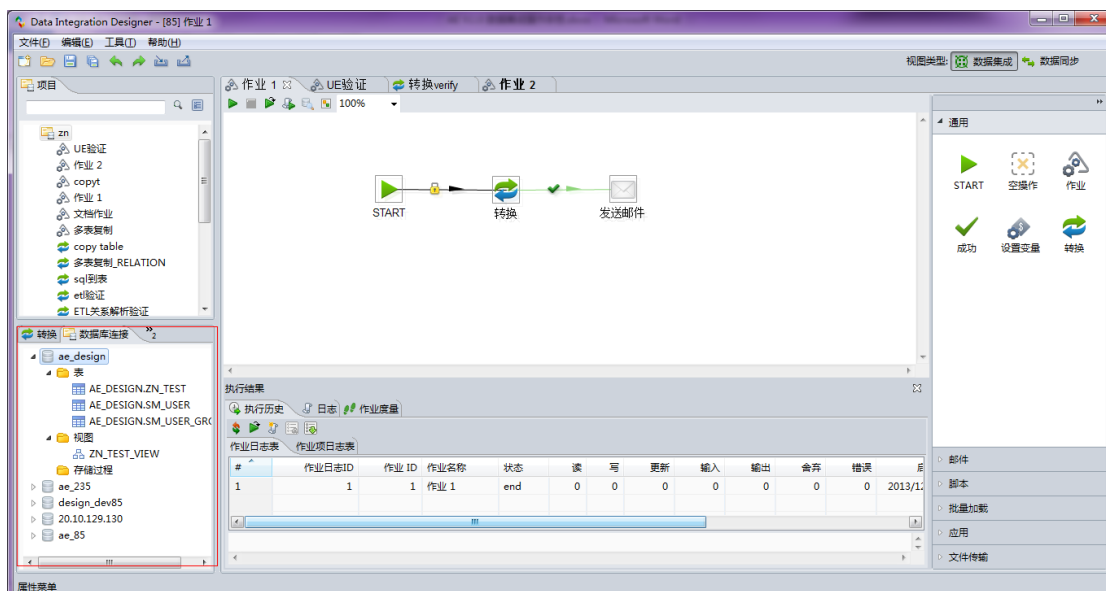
Data Integration Designer - [85] 作业 1

文件(F) 编辑(E) 工具(T) 帮助(H)

视图类型: 数据集成 数据同步

项目

zn
UE验证
作业 2
copyt
作业 1
文档作业
多表复制
copy table
多表复制_RELATION
sql到表
etl验证
ETL关系解析验证

转换 数据库连接 »2

ae_design
表
AE_DESIGN.ZN_TEST
AE_DESIGN.SM_USER
AE_DESIGN.SM_USER_GRO
视图
ZN_TEST_VIEW
存储过程
ae_235
design_dev85
20.10.129.130
ae_85

作业 1 UE验证 转换verify 作业 2

100%

START 转换 发送邮件

执行结果

执行历史 日志 作业度量

作业日志表 作业项日志表

| # | 作业日志ID | 作业 ID | 作业名称 | 状态 | 读 | 写 | 更新 | 输入 | 输出 | 舍弃 | 错误 | 启 |
|---|---|---|---|---|---|---|---|---|---|---|---|---|
| 1 | 1 | 1 | 作业 1 | end | 0 | 0 | 0 | 0 | 0 | 0 | 0 | 2013/1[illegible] |

通用

START 空操作 作业
成功 设置变量 转换

邮件
脚本
批量加载
应用
文件传输

属性菜单